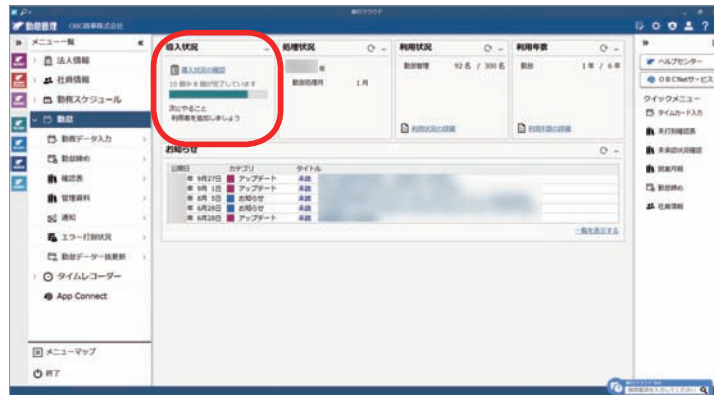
勤怠管理 OBC商事株式会社

奉行クラウド

» メニュー一覧 «

法人情報
社員情報
勤務スケジュール
勤怠
勤怠データ入力
勤怠締め
確認表
管理資料
通知
エラー打刻状況
勤怠データ一括更新
タイムレコーダー
App Connect

メニューマップ
終了

導入状況
導入状況の確認
10 個中 8 個が完了しています
次にやること
利用者を追加しましょう

処理状況
年
勤怠処理月 1月

利用状況
勤怠管理 92 名 / 300 名
利用状況の詳細

利用年数
勤怠 1年 / 6年
利用年数の詳細

お知らせ
公開日 | カテゴリ | タイトル
年 9月27日 | アップデート | 未読
年 9月 1日 | アップデート | 未読
年 8月 5日 | お知らせ | 未読
年 6月28日 | お知らせ | 未読
年 6月28日 | アップデート | 未読
一覧を表示する

ヘルプセンター
OBCNetサービス
クイックメニュー
タイムカード入力
未打刻確認表
未承認状況確認
就業月報
勤怠締め
社員情報

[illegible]